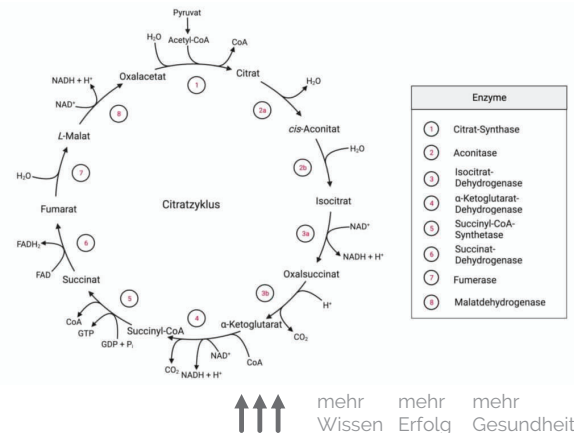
Pyruvat

$H_2O$ Acetyl-CoA CoA

Oxalacetat ① Citrat

NADH + H⁺

NAD⁺ ⑧ 2a $H_2O$

*cis*-Aconitat

*L*-Malat

$H_2O$ ⑦ 2b $H_2O$

Isocitrat

Fumarat Citratzyklus

3a NAD⁺

$FADH_2$ ⑥ NADH + H⁺

FAD Succinat Oxalsuccinat

⑤ 3b $H^+$

CoA ④ α-Ketoglutarat $CO_2$

GTP Succinyl-CoA

GDP + $P_i$ NAD⁺ CoA

$CO_2$ NADH + H⁺

| Enzyme |
|---|
| ① Citrat-Synthase |
| ② Aconitase |
| ③ Isocitrat-Dehydrogenase |
| ④ α-Ketoglutarat-Dehydrogenase |
| ⑤ Succinyl-CoA-Synthetase |
| ⑥ Succinat-Dehydrogenase |
| ⑦ Fumerase |
| ⑧ Malatdehydrogenase |

mehr Wissen mehr Erfolg mehr Gesundheit